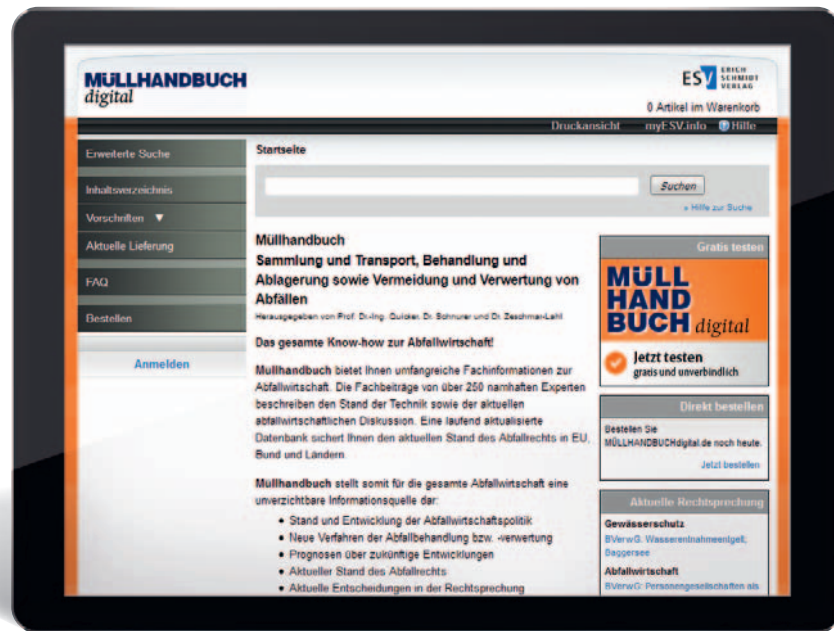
MÜLLHANDBUCH digital

ESV ERICH SCHMIDT VERLAG

0 Artikel im Warenkorb

Druckansicht myESV.info Hilfe

Erweiterte Suche

Inhaltsverzeichnis

Vorschriften ▼

Aktuelle Lieferung

FAQ

Bestellen

Anmelden

Startseite

Suchen

» Hilfe zur Suche

Müllhandbuch
Sammlung und Transport, Behandlung und Ablagerung sowie Vermeidung und Verwertung von Abfällen

Herausgegeben von Prof. Dr.-Ing. Gulcker, Dr. Schnurer und Dr. Zeschmar-Lahl

Das gesamte Know-how zur Abfallwirtschaft!

Müllhandbuch bietet Ihnen umfangreiche Fachinformationen zur Abfallwirtschaft. Die Fachbeiträge von über 250 namhaften Experten beschreiben den Stand der Technik sowie der aktuellen abfallwirtschaftlichen Diskussion. Eine laufend aktualisierte Datenbank sichert Ihnen den aktuellen Stand des Abfallrechts in EU, Bund und Ländern.

Müllhandbuch stellt somit für die gesamte Abfallwirtschaft eine unverzichtbare Informationsquelle dar:

• Stand und Entwicklung der Abfallwirtschaftspolitik
• Neue Verfahren der Abfallbehandlung bzw. -verwertung
• Prognosen über zukünftige Entwicklungen
• Aktueller Stand des Abfallrechts
• Aktuelle Entscheidungen in der Rechtsprechung

Gratis testen

MÜLL HAND BUCH digital

Jetzt testen
gratis und unverbindlich

Direkt bestellen

Bestellen Sie MÜLLHANDBUCHdigital.de noch heute.

Jetzt bestellen

Aktuelle Rechtsprechung

Gewässerschutz
BVerwG: Wasserentnahmeentgelt; Baggersee

Abfallwirtschaft
BVerwG: Personengesellschaften als